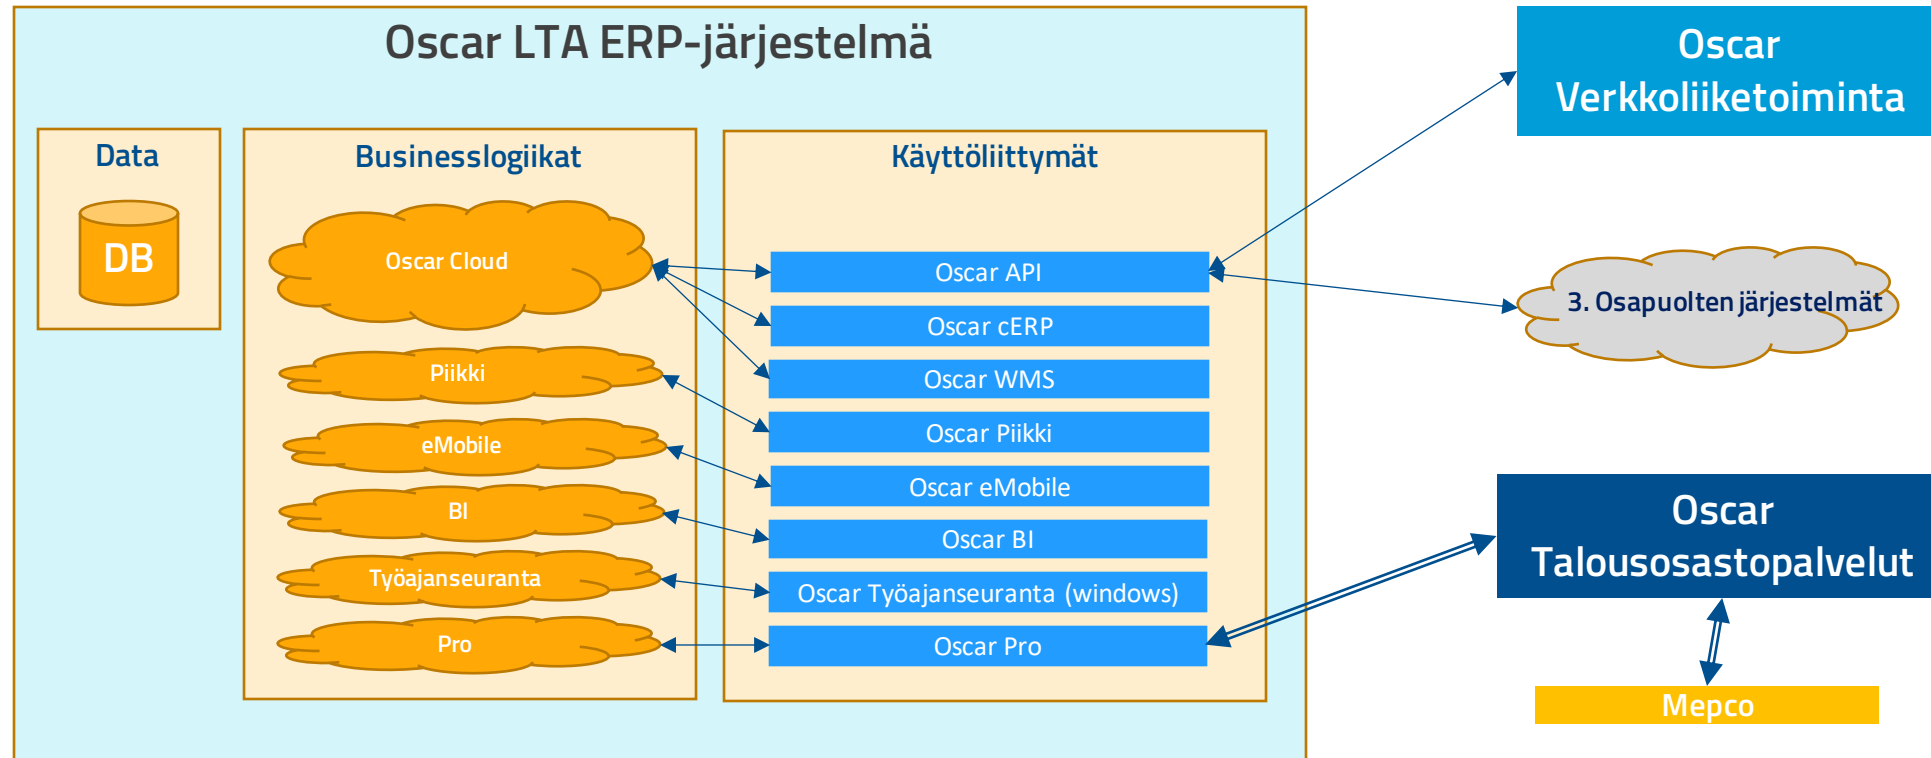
Oscar LTA ERP-järjestelmä

Data

DB

Businesslogiikat

Oscar Cloud

Piikki

eMobile

BI

Työajanseuranta

Pro

Käyttöliittymät

Oscar API

Oscar cERP

Oscar WMS

Oscar Piikki

Oscar eMobile

Oscar BI

Oscar Työajanseuranta (windows)

Oscar Pro

Oscar Verkkoliiketoiminta

3. Osapuolten järjestelmät

Oscar Talousosastopalvelut

Mepco